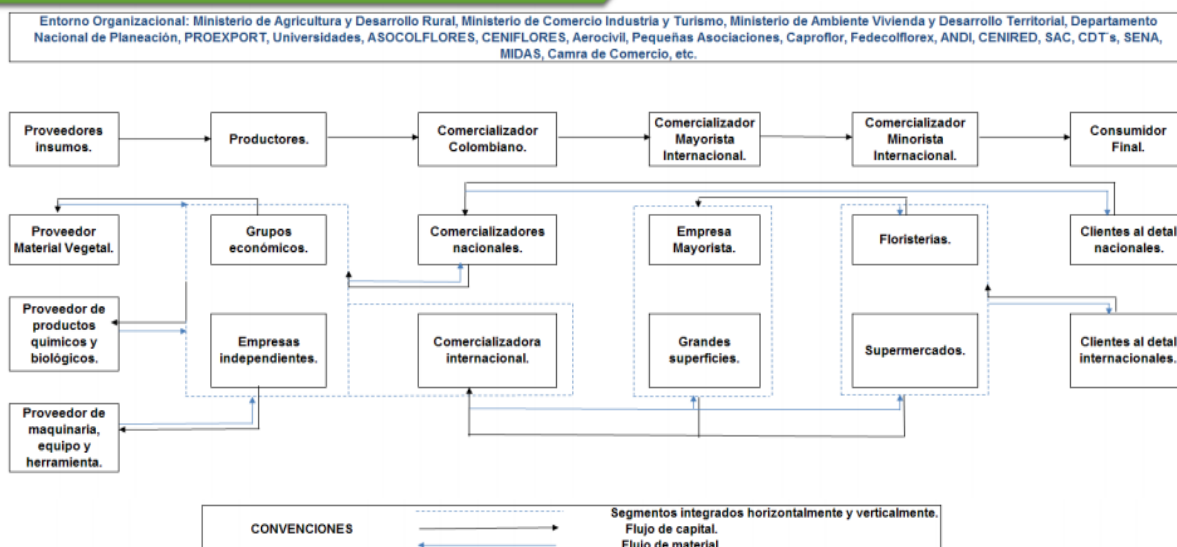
Entorno Organizacional: Ministerio de Agricultura y Desarrollo Rural, Ministerio de Comercio Industria y Turismo, Ministerio de Ambiente Vivienda y Desarrollo Territorial, Departamento Nacional de Planeación, PROEXPORT, Universidades, ASOCOLFLORES, CENIFLORES, Aerocivil, Pequeñas Asociaciones, Caproflor, Fedecolflorex, ANDI, CENIRED, SAC, CDT´s, SENA, MIDAS, Camra de Comercio, etc.

Proveedores insumos.

Productores.

Comercializador Colombiano.

Comercializador Mayorista Internacional.

Comercializador Minorista Internacional.

Consumidor Final.

Proveedor Material Vegetal.

Grupos económicos.

Comercializadores nacionales.

Empresa Mayorista.

Floristerias.

Clientes al detal nacionales.

Proveedor de productos quimicos y biológicos.

Empresas independientes.

Comercializadora internacional.

Grandes superficies.

Supermercados.

Clientes al detal internacionales.

Proveedor de maquinaria, equipo y herramienta.

CONVENCIONES

Segmentos integrados horizontalmente y verticalmente.

Flujo de capital.

Flujo de material.